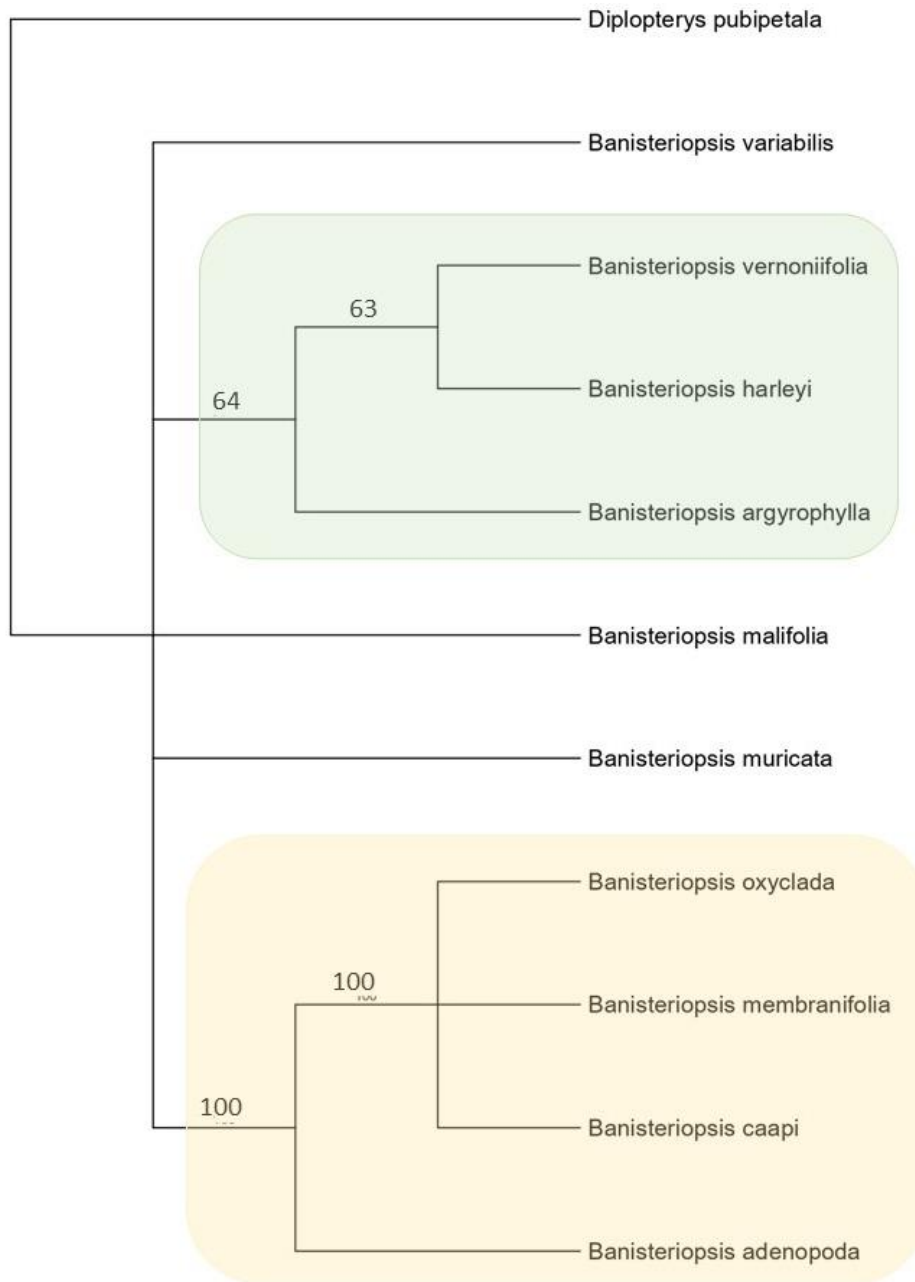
Diplopterys pubipetala

Banisteriopsis variabilis

63

Banisteriopsis vernoniifolia

64

Banisteriopsis harleyi

Banisteriopsis argyrophylla

Banisteriopsis malifolia

Banisteriopsis muricata

Banisteriopsis oxyclada

100

Banisteriopsis membranifolia

100

Banisteriopsis caapi

Banisteriopsis adenopoda